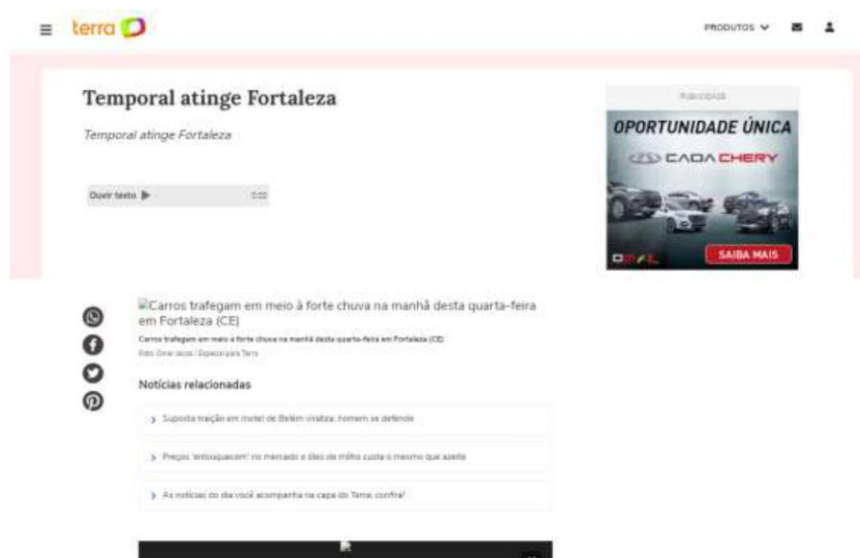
terra

PRODUTOS

Temporal atinge Fortaleza

Temporal atinge Fortaleza

Ouvir texto ▶ 0:00

PUBLICIDADE

OPORTUNIDADE ÚNICA

CAOA CHERY

SAIBA MAIS

Carros trafegam em meio à forte chuva na manhã desta quarta-feira em Fortaleza (CE)

Carros trafegam em meio à forte chuva na manhã desta quarta-feira em Fortaleza (CE)

Foto: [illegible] / Especial para Terra

Notícias relacionadas

› Suposta traição em motel de Belém viraliza; homem se defende

› Preços 'enlouquecem' no mercado e óleo de milho custa o mesmo que azeite

› As notícias do dia você acompanha na capa do Terra; confira!